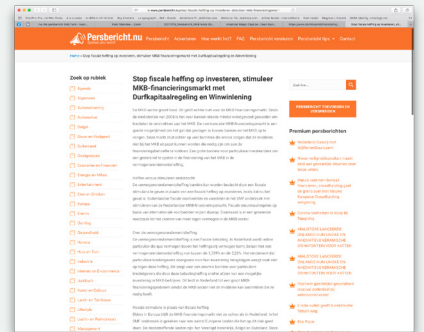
Persbericht.nu

Persbericht | Nieuws | Hoe werkt het? | FAQ | Persbericht versturen | Persbericht tips | Contact

Stop fiscale heffing op investeren, stimuleer MKB-financieringsmarkt met Durfkapitaalregeling en Winwinlening

Zoek op rubriek

Premium persberichten

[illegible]